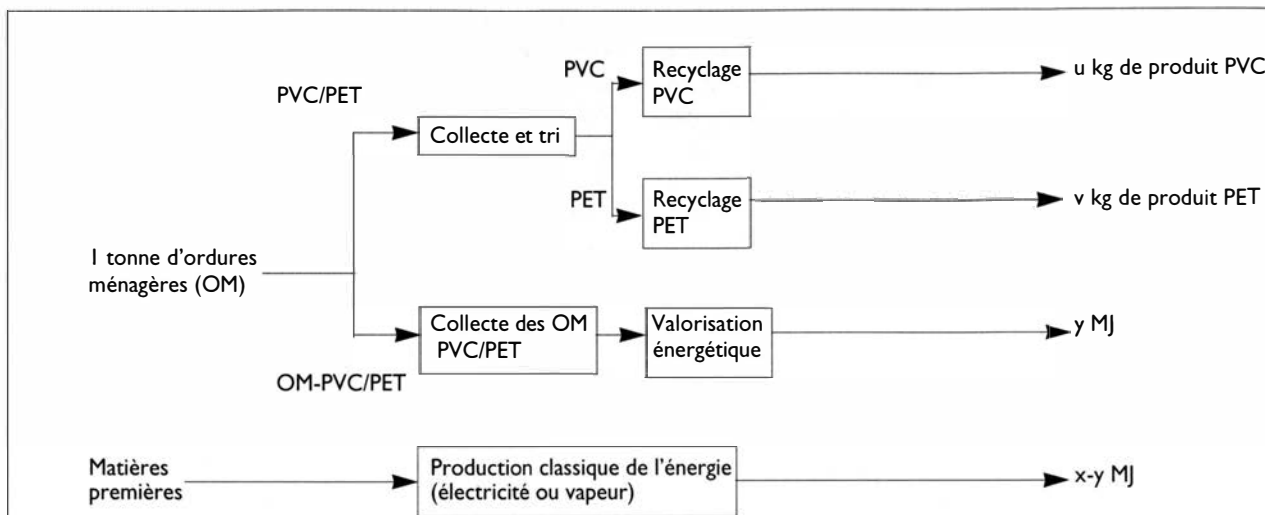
PVC/PET

Collecte et tri

PVC

Recyclage PVC

u kg de produit PVC

PET

Recyclage PET

v kg de produit PET

I tonne d'ordures ménagères (OM)

Collecte des OM PVC/PET

Valorisation énergétique

y MJ

OM-PVC/PET

Matières premières

Production classique de l'énergie (électricité ou vapeur)

x-y MJ